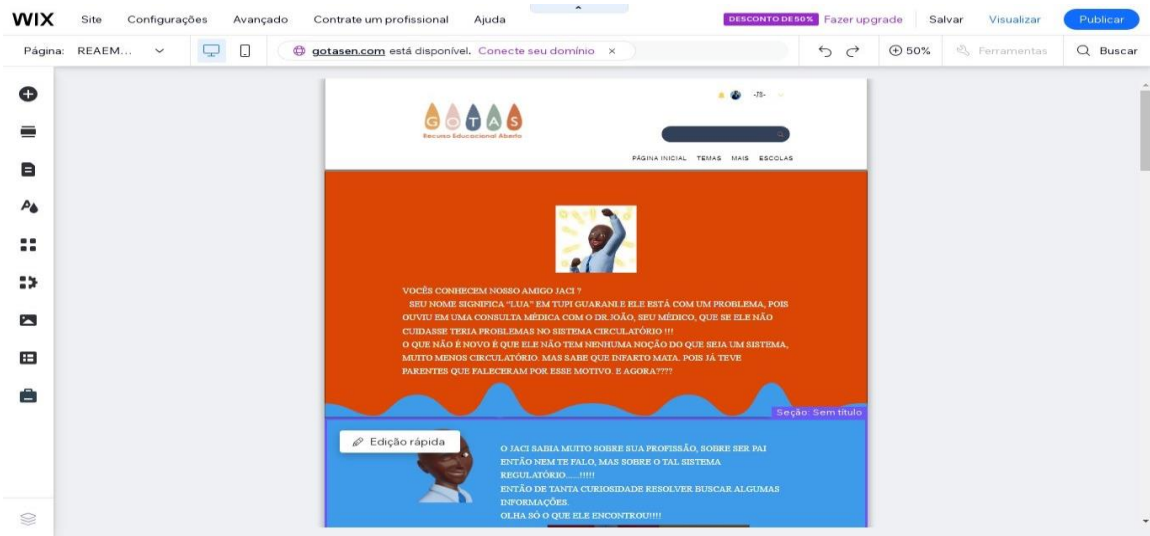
WIX Site Configurações Avançado Contrate um profissional Ajuda DESCONTO DE 50% Fazer upgrade Salvar Visualizar Publicar

Página: REAEM... gotasen.com está disponível. Conecte seu domínio × ⊕ 50% Ferramentas Buscar

G O T A S
Recurso Educacional Aberto

PÁGINA INICIAL TEMAS MAIS ESCOLAS

VOCÊS CONHECEM NOSSO AMIGO JACI ?
SEU NOME SIGNIFICA "LUA" EM TUPI GUARANI E ELE ESTÁ COM UM PROBLEMA, POIS OUVIU EM UMA CONSULTA MÉDICA COM O DR.JOÃO, SEU MÉDICO, QUE SE ELE NÃO CUIDASSE TERIA PROBLEMAS NO SISTEMA CIRCULATÓRIO !!!
O QUE NÃO É NOVO É QUE ELE NÃO TEM NENHUMA NOÇÃO DO QUE SEJA UM SISTEMA, MUITO MENOS CIRCULATÓRIO. MAS SABE QUE INFARTO MATA. POIS JÁ TEVE PARENTES QUE FALECERAM POR ESSE MOTIVO. E AGORA????

Seção: Sem título

Edição rápida

O JACI SABIA MUITO SOBRE SUA PROFISSÃO, SOBRE SER PAI ENTÃO NEM TE FALO, MAS SOBRE O TAL SISTEMA REGULATÓRIO......!!!!!
ENTÃO DE TANTA CURIOSIDADE RESOLVER BUSCAR ALGUMAS INFORMAÇÕES.
OLHA SÓ O QUE ELE ENCONTROU!!!!